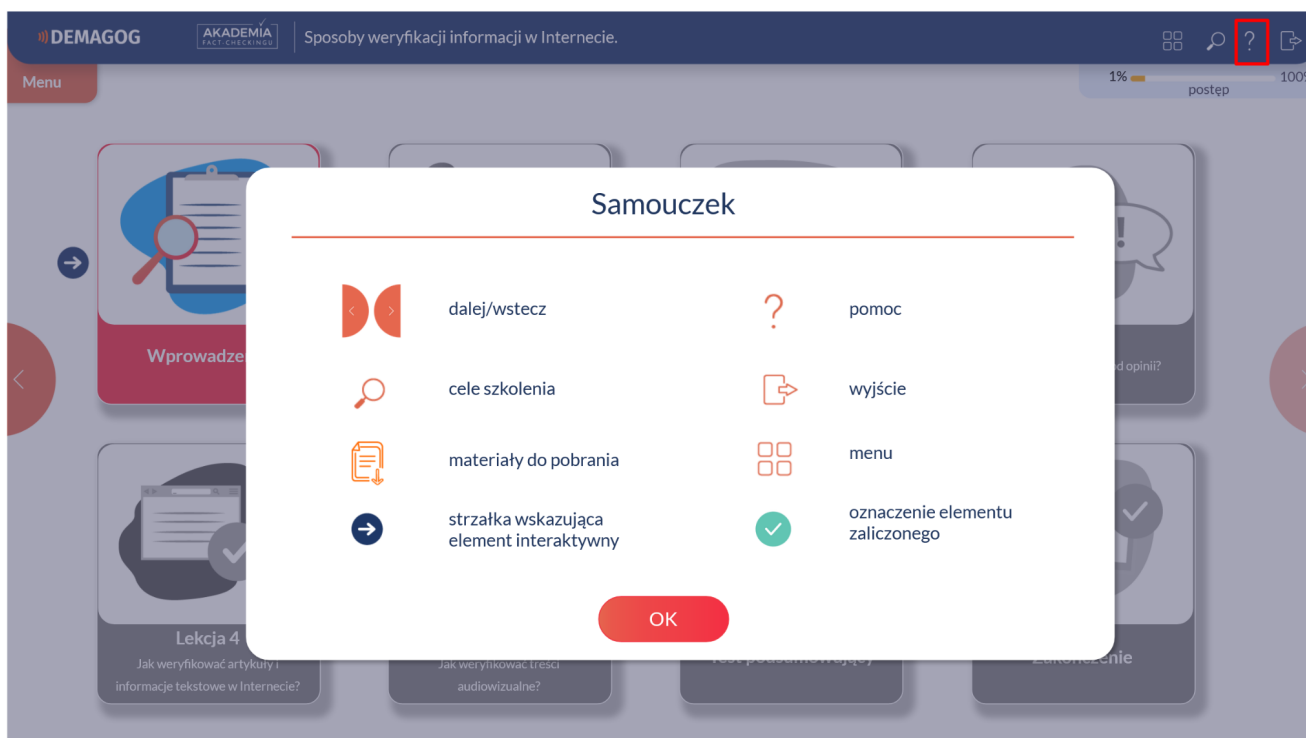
DEMAGOG AKADEMIA FACT-CHECKINGU Sposoby weryfikacji informacji w Internecie.

Menu

1% postęp 100

Wprowadze

d opinii?

Lekcja 4
Jak weryfikować artykuły i informacje tekstowe w Internecie?

Jak weryfikować treści audiowizualne?

Test podsumowujący

Zakończenie

Samouczek

dalej/wstecz

pomoc

cele szkolenia

wyjście

materiały do pobrania

menu

strzałka wskazująca element interaktywny

oznaczenie elementu zaliczonego

OK